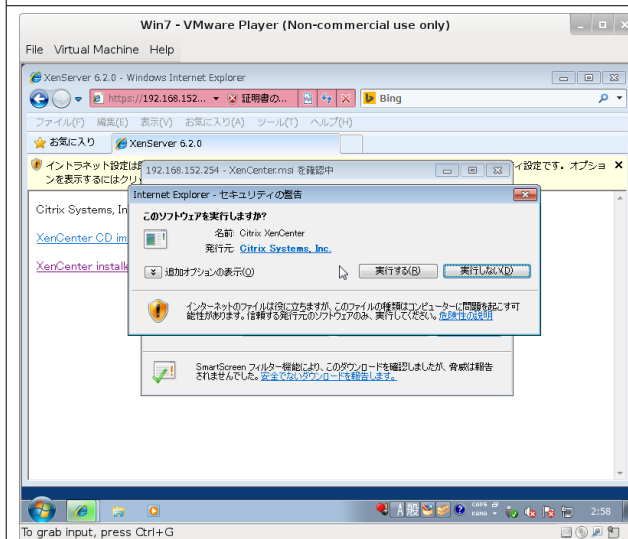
Win7 - VMware Player (Non-commercial use only)

File Virtual Machine Help

XenServer 6.2.0 - Windows Internet Explorer

https://192.168.152... 証明書の...

Bing

ファイル(F) 編集(E) 表示(V) お気に入り(A) ツール(T) ヘルプ(H)

お気に入り XenServer 6.2.0

イントラネット設定は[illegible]ィ設定です。オプションを表示するにはクリ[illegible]

192.168.152.254 - XenCenter.msi を確認中

Citrix Systems, In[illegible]

XenCenter CD im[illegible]

XenCenter installe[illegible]

Internet Explorer - セキュリティの警告

このソフトウェアを実行しますか?

名前: Citrix XenCenter

発行元: Citrix Systems, Inc.

追加オプションの表示(O)

実行する(R) 実行しない(D)

インターネットのファイルは役に立ちますが、このファイルの種類はコンピューターに問題を起こす可能性があります。信頼する発行元のソフトウェアのみ、実行してください。危険性の説明

SmartScreen フィルター機能により、このダウンロードを確認しましたが、脅威は報告されませんでした。安全でないダウンロードを報告します。

A 般

CAPS KANA

2:58

To grab input, press Ctrl+G